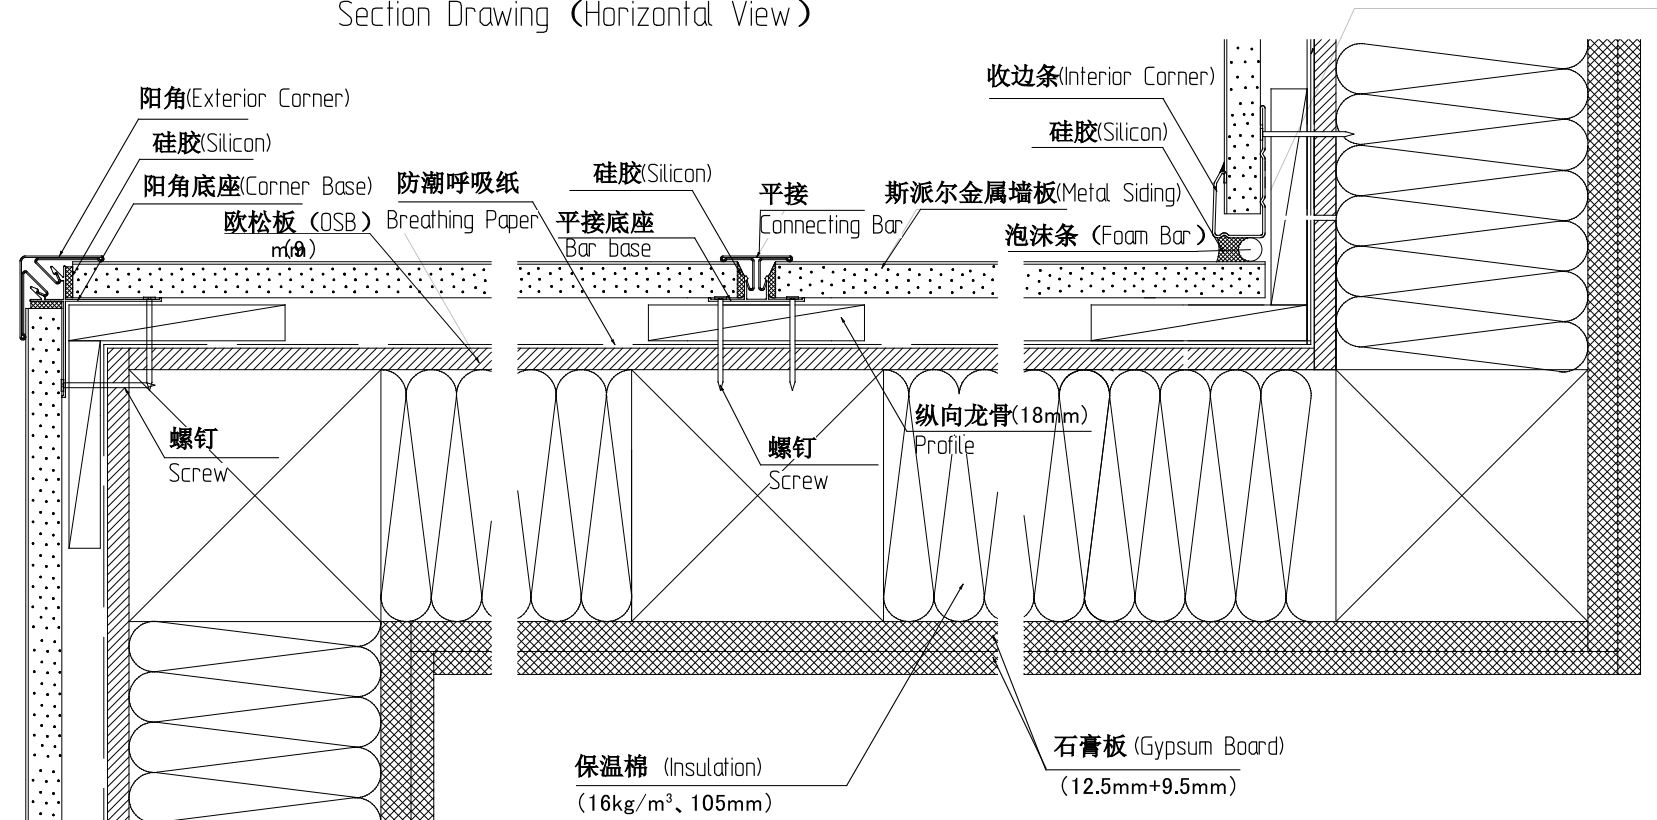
Section Drawing (Horizontal View)

阳角(Exterior Corner)

硅胶(Silicon)

阳角底座(Corner Base)

防潮呼吸纸

欧松板 (OSB)

Breathing Paper

m(9)

硅胶(Silicon)

平接底座

Bar base

平接

Connecting Bar

斯派尔金属墙板(Metal Siding)

收边条(Interior Corner)

硅胶(Silicon)

泡沫条 (Foam Bar)

螺钉

Screw

螺钉

Screw

纵向龙骨(18mm)

Profile

保温棉 (Insulation)

(16kg/m$^3$、105mm)

石膏板 (Gypsum Board)

(12.5mm+9.5mm)